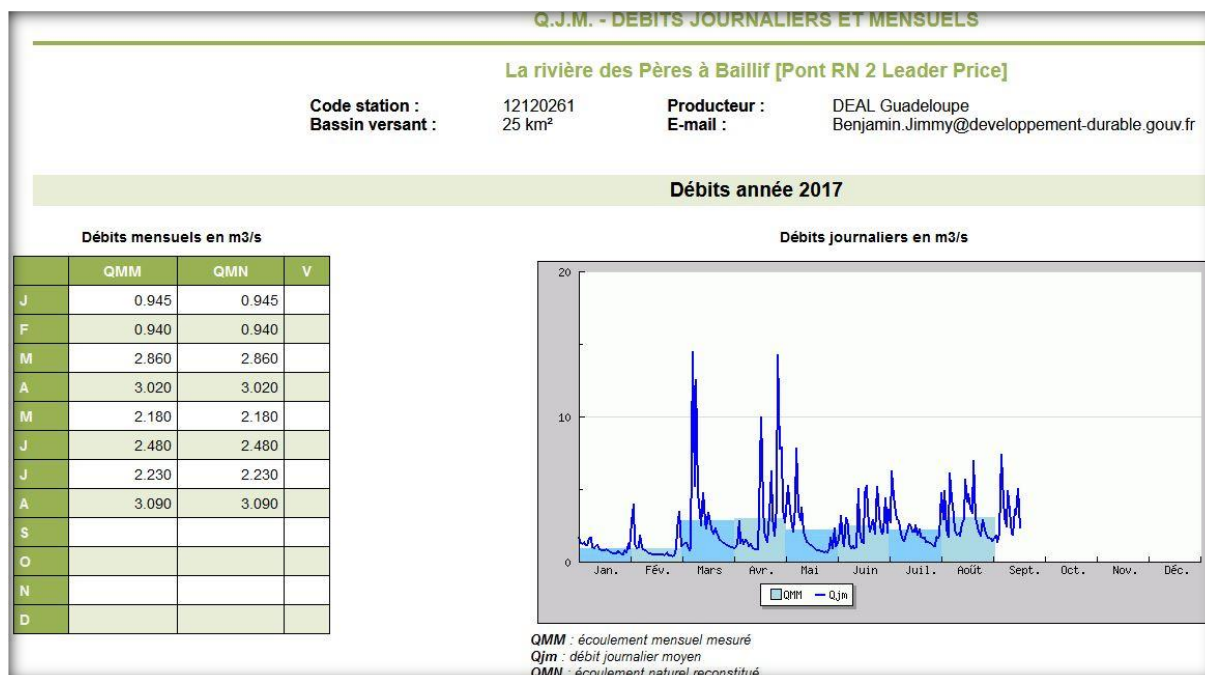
Q.J.M. - DEBITS JOURNALIERS ET MENSUELS

La rivière des Pères à Baillif [Pont RN 2 Leader Price]

Code station : 12120261
Bassin versant : 25 km²
Producteur : DEAL Guadeloupe
E-mail : Benjamin.Jimmy@developpement-durable.gouv.fr

Débits année 2017

Débits mensuels en m3/s

| | QMM | QMN | V |
|---|---|---|---|
| J | 0.945 | 0.945 | |
| F | 0.940 | 0.940 | |
| M | 2.860 | 2.860 | |
| A | 3.020 | 3.020 | |
| M | 2.180 | 2.180 | |
| J | 2.480 | 2.480 | |
| J | 2.230 | 2.230 | |
| A | 3.090 | 3.090 | |
| S | | | |
| O | | | |
| N | | | |
| D | | | |

Débits journaliers en m3/s

20
10
0
Jan. Fév. Mars Avr. Mai Juin Juil. Août Sept. Oct. Nov. Déc.
QMM Qjm

QMM : écoulement mensuel mesuré
Qjm : débit journalier moyen
QMN : écoulement naturel reconstitué